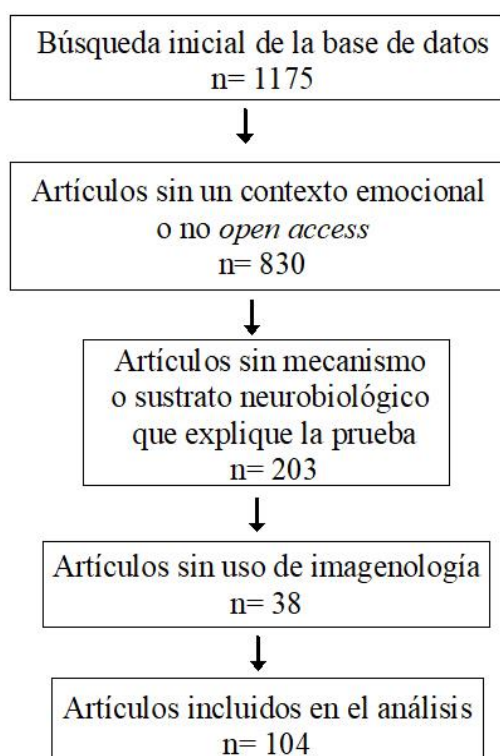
Búsqueda inicial de la base de datos
n= 1175

Artículos sin un contexto emocional o no *open access*
n= 830

Artículos sin mecanismo o sustrato neurobiológico que explique la prueba
n= 203

Artículos sin uso de imagenología
n= 38

Artículos incluidos en el análisis
n= 104